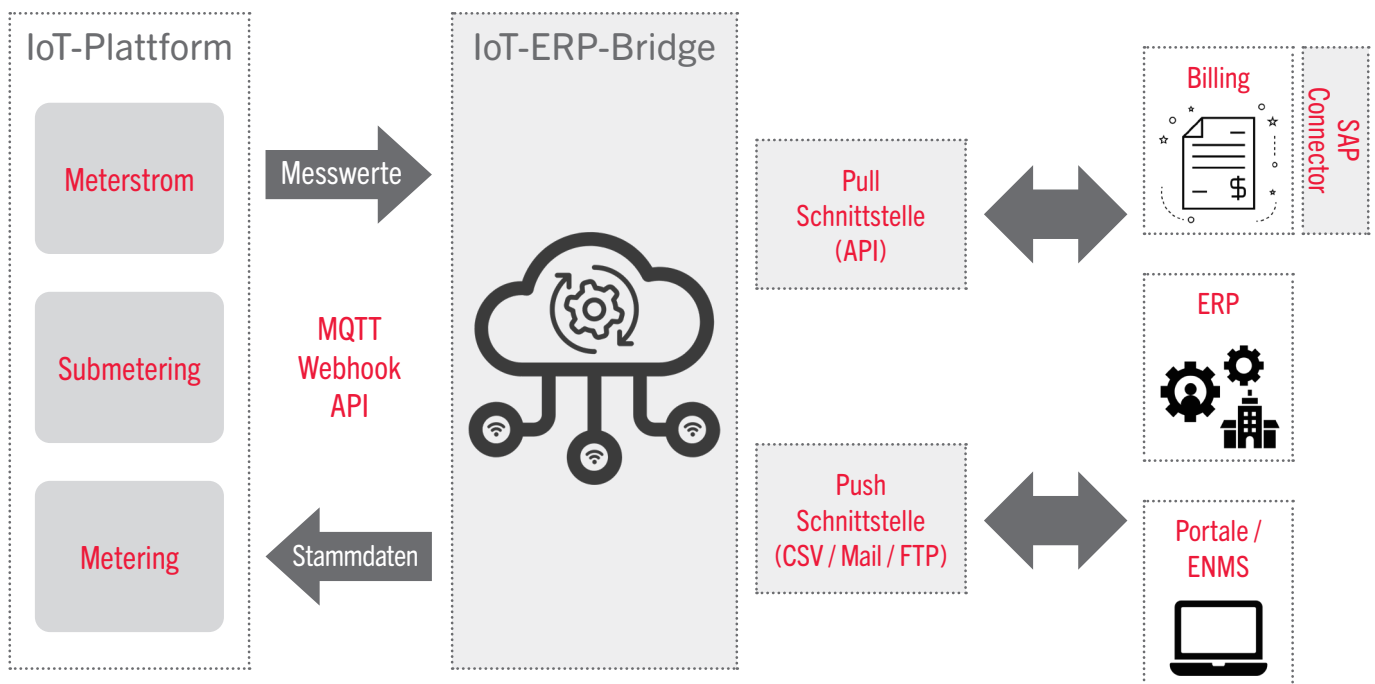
IoT-Plattform

Meterstrom

Submetering

Metering

Messwerte

MQTT
Webhook
API

Stammdaten

IoT-ERP-Bridge

Pull
Schnittstelle
(API)

Push
Schnittstelle
(CSV / Mail / FTP)

Billing

$

SAP Connector

ERP

Portale /
ENMS